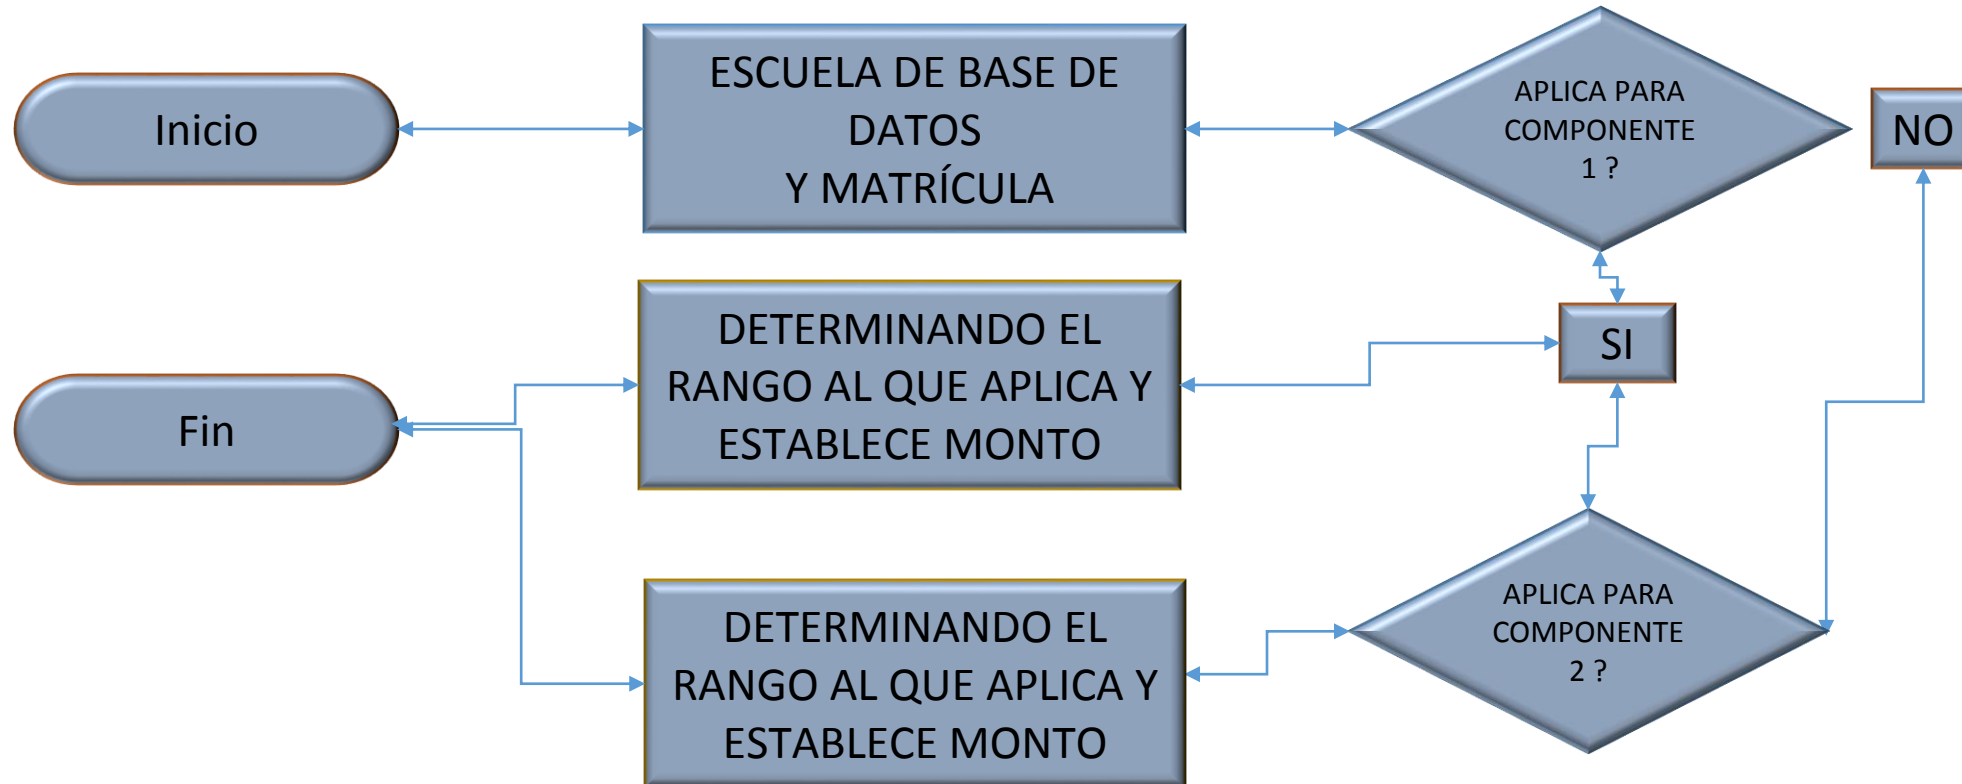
Inicio

ESCUELA DE BASE DE DATOS
Y MATRÍCULA

APLICA PARA COMPONENTE 1 ?

NO

SI

DETERMINANDO EL RANGO AL QUE APLICA Y ESTABLECE MONTO

Fin

APLICA PARA COMPONENTE 2 ?

DETERMINANDO EL RANGO AL QUE APLICA Y ESTABLECE MONTO